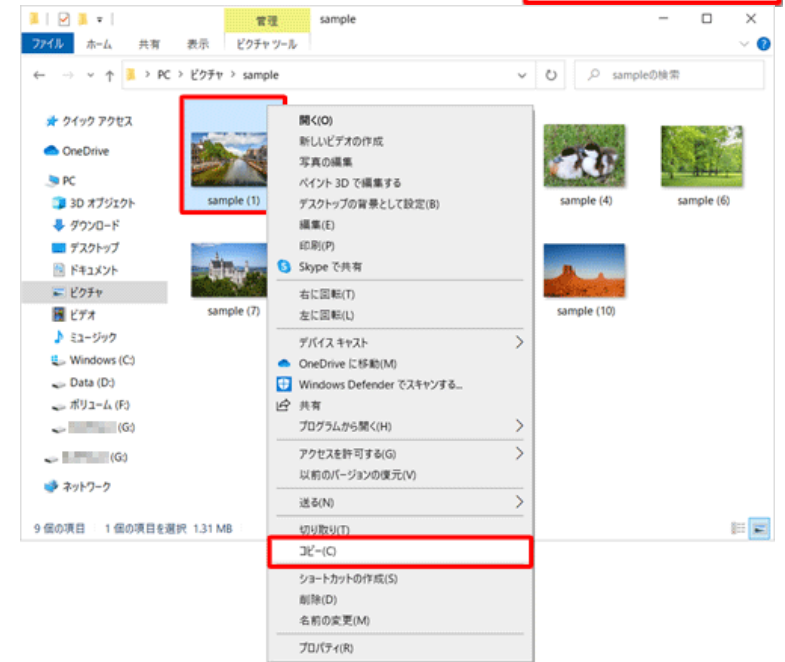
管理
sample
ファイル ホーム 共有 表示 ピクチャ ツール
PC > ピクチャ > sample
sampleの検索

クイック アクセス
OneDrive
PC
3D オブジェクト
ダウンロード
デスクトップ
ドキュメント
ピクチャ
ビデオ
ミュージック
Windows (C:)
Data (D:)
ボリューム (F:)
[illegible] (G:)
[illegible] (G:)
ネットワーク

sample (1)
sample (4)
sample (6)
sample (7)
sample (10)

開く(O)
新しいビデオの作成
写真の編集
ペイント 3D で編集する
デスクトップの背景として設定(B)
編集(E)
印刷(P)
Skype で共有
右に回転(T)
左に回転(L)
デバイス キャスト
OneDrive に移動(M)
Windows Defender でスキャンする...
共有
プログラムから開く(H)
アクセスを許可する(G)
以前のバージョンの復元(V)
送る(N)
切り取り(T)
コピー(C)
ショートカットの作成(S)
削除(D)
名前の変更(M)
プロパティ(R)

9 個の項目 | 1 個の項目を選択 1.31 MB